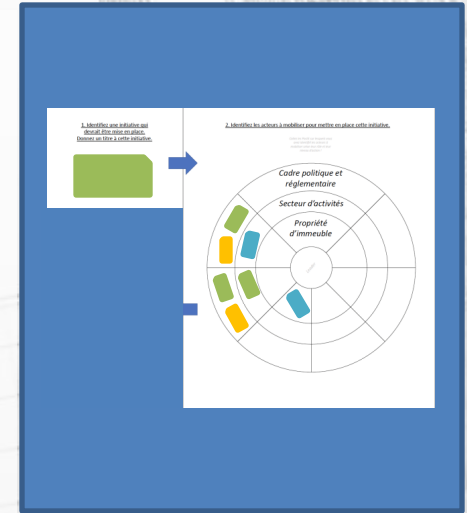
1. Identifiez une initiative qui devrait être mise en place. Donner un titre à cette initiative.

2. Identifiez les acteurs à mobiliser pour mettre en place cette initiative.

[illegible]

Cadre politique et réglementaire

Secteur d'activités

Propriété d'immeuble